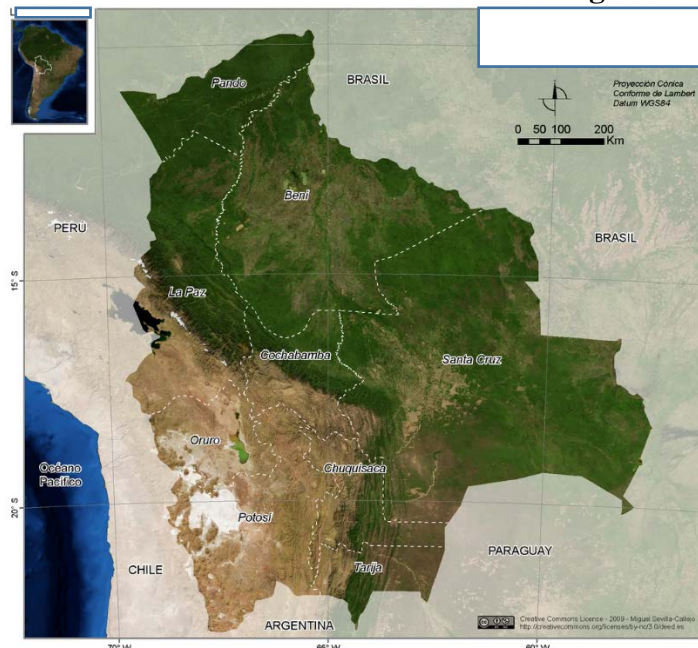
Pando
BRASIL
Proyección Cónica
Conforme de Lambert
Datum WGS84
0 50 100 200
Km
Beni
PERU
BRASIL
15° S
La Paz
Cochabamba
Santa Cruz
Oruro
Chuquisaca
Océano
Pacífico
20° S
Potosí
PARAGUAY
CHILE
Tarija
ARGENTINA
Creative Commons Licence - 2009 - Miguel Sevilla-Callejo
http://creativecommons.org/licenses/by-nc/3.0/deed.es
70° W
65° W
60° W